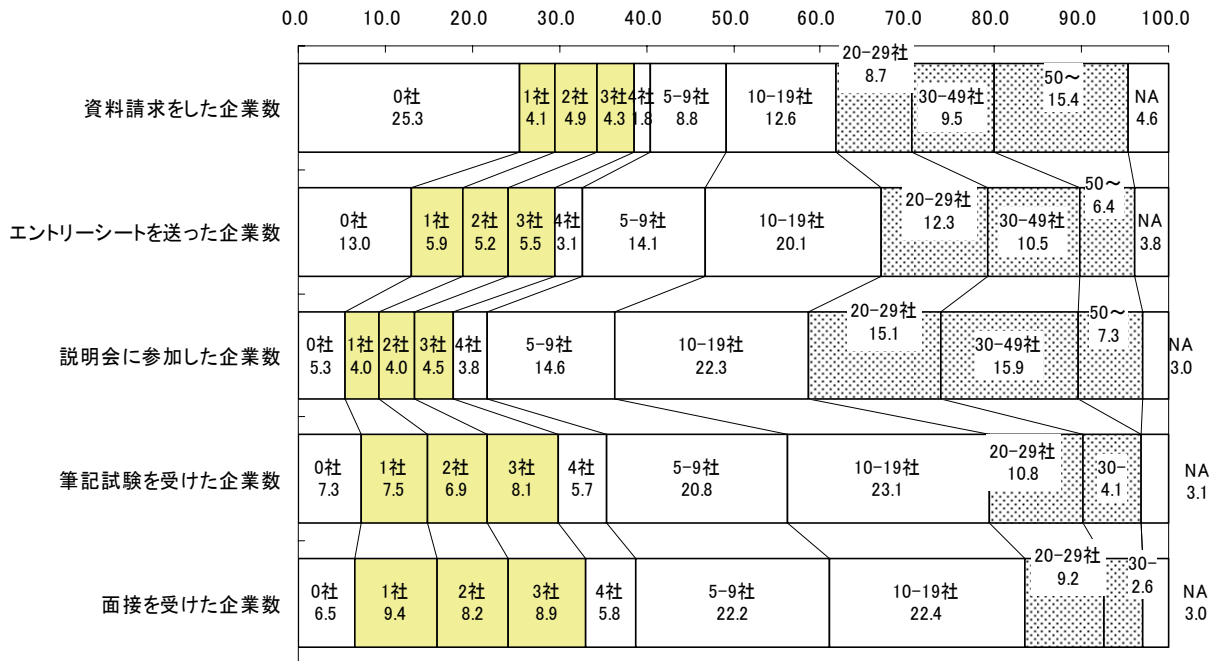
0.0 10.0 20.0 30.0 40.0 50.0 60.0 70.0 80.0 90.0 100.0

| | | | | | | | | | | |
|---|---|---|---|---|---|---|---|---|---|---|
| 資料請求をした企業数 | 0社 25.3 | 1社 4.1 | 2社 4.9 | 3社 4.3 | 4社 1.8 | 5-9社 8.8 | 10-19社 12.6 | 20-29社 8.7 | 30-49社 9.5 | 50～ 15.4 | NA 4.6 |
| エントリーシートを送った企業数 | 0社 13.0 | 1社 5.9 | 2社 5.2 | 3社 5.5 | 4社 3.1 | 5-9社 14.1 | 10-19社 20.1 | 20-29社 12.3 | 30-49社 10.5 | 50～ 6.4 | NA 3.8 |
| 説明会に参加した企業数 | 0社 5.3 | 1社 4.0 | 2社 4.0 | 3社 4.5 | 4社 3.8 | 5-9社 14.6 | 10-19社 22.3 | 20-29社 15.1 | 30-49社 15.9 | 50～ 7.3 | NA 3.0 |
| 筆記試験を受けた企業数 | 0社 7.3 | 1社 7.5 | 2社 6.9 | 3社 8.1 | 4社 5.7 | 5-9社 20.8 | 10-19社 23.1 | 20-29社 10.8 | 30- 4.1 | | NA 3.1 |
| 面接を受けた企業数 | 0社 6.5 | 1社 9.4 | 2社 8.2 | 3社 8.9 | 4社 5.8 | 5-9社 22.2 | 10-19社 22.4 | 20-29社 9.2 | 30- 2.6 | | NA 3.0 |